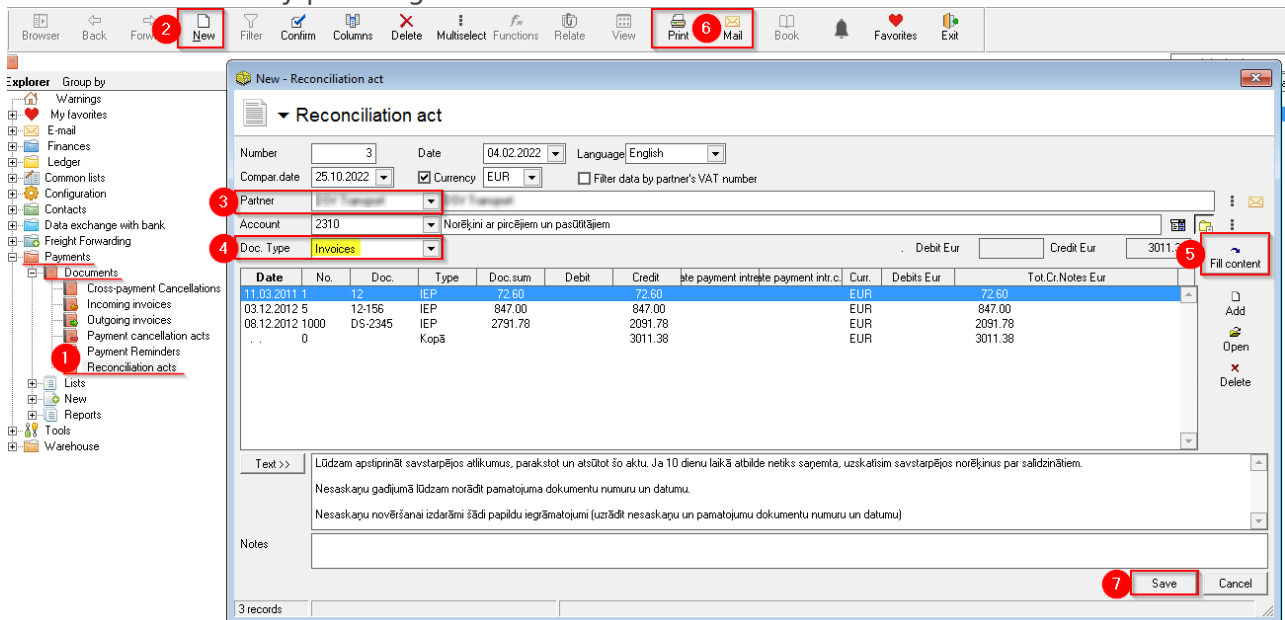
Browser Back Forw 2 New Filter Confirm Columns Delete Multiselect Functions Relate View Print 6 Mail Book Favorites Exit

Explorer Group by
Warnings
My favorites
E-mail
Finances
Ledger
Common lists
Configuration
Contacts
Data exchange with bank
Freight Forwarding
Payments
Documents
Cross-payment Cancellations
Incoming invoices
Outgoing invoices
Payment cancellation acts
1 Payment Reminders
Reconciliation acts
Lists
New
Reports
Tools
Warehouse

New - Reconciliation act

Reconciliation act

Number 3 Date 04.02.2022 Language English
Compar.date 25.10.2022 Currency EUR Filter data by partner's VAT number
3 Partner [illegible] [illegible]
Account 2310 Norēķini ar pircējiem un pasūtītājiem
4 Doc. Type Invoices Debit Eur Credit Eur 3011.3
5 Fill content

| Date | No. | Doc. | Type | Doc.sum | Debit | Credit | ate payment intre | ate payment intr.c. | Curr. | Debits Eur | Tot.Cr.Notes Eur |
|---|---|---|---|---|---|---|---|---|---|---|---|
| 11.03.2011 | 1 | 12 | IEP | 72.60 | | 72.60 | | | EUR | | 72.60 |
| 03.12.2012 | 5 | 12-156 | IEP | 847.00 | | 847.00 | | | EUR | | 847.00 |
| 08.12.2012 | 1000 | DS-2345 | IEP | 2791.78 | | 2091.78 | | | EUR | | 2091.78 |
| . . | 0 | | Kopā | | | 3011.38 | | | EUR | | 3011.38 |

Add
Open
Delete

Text >>
Lūdzam apstiprināt savstarpējos atlikumus, parakstot un atsūtot šo aktu. Ja 10 dienu laikā atbilde netiks saņemta, uzskatīsim savstarpējos norēķinus par salīdzinātiem.

Nesaskaņu gadījumā lūdzam norādīt pamatojuma dokumentu numuru un datumu.

Nesaskaņu novēršanai izdarāmi šādi papildu iegrāmatojumi (uzrādīt nesaskaņu un pamatojumu dokumentu numuru un datumu)

Notes

7 Save Cancel

3 records